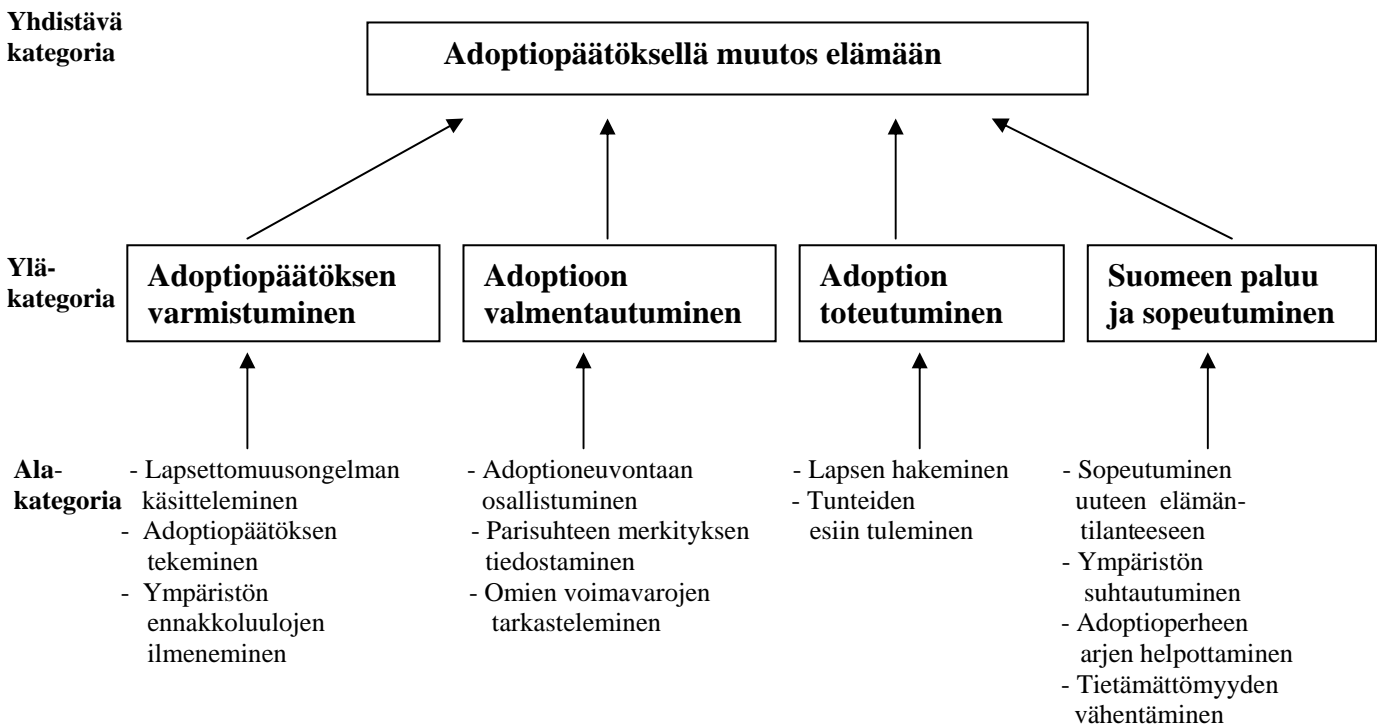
Yhdistävä kategoria

Adoptiopäätöksellä muutos elämään

Yläkategoria

Adoptiopäätöksen varmistuminen

Adoptioon valmentautuminen

Adoption toteutuminen

Suomeen paluu ja sopeutuminen

Alakategoria

- Lapsettomuusongelman käsitteleminen
- Adoptiopäätöksen tekeminen
- Ympäristön ennakkoluulojen ilmeneminen

- Adoptioneuvontaan osallistuminen
- Parisuhteen merkityksen tiedostaminen
- Omien voimavarojen tarkasteleminen

- Lapsen hakeminen
- Tunteiden esiin tuleminen

- Sopeutuminen uuteen elämäntilanteeseen
- Ympäristön suhtautuminen
- Adoptioperheen arjen helpottaminen
- Tietämättömyyden vähentäminen